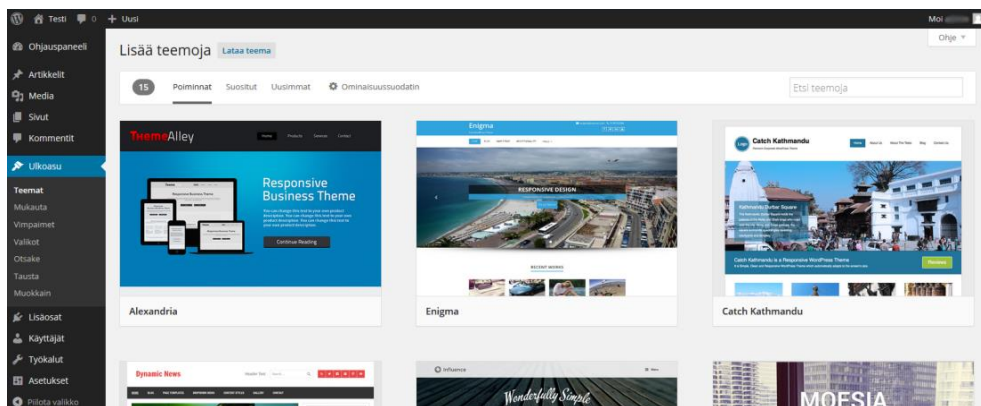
Testi 0 + Uusi
Moi

Ohjauspaneeli
Artikkelit
Media
Sivut
Kommentit
Ulkoasu
Teemat
Mukauta
Vimpaimet
Valikot
Otsake
Tausta
Muokkain
Lisäosat
Käyttäjät
Työkalut
Asetukset
Piilota valikko

Lisää teemoja Lataa teema
Ohje

15 Poiminnat Suositut Uusimmat Ominaisuussuodatin
Etsi teemoja

ThemeAlley
Responsive Business Theme
Continue Reading
Alexandria

Enigma
RESPONSIVE DESIGN
RECENT WORKS
Enigma

Catch Kathmandu
Catch Kathmandu

Dynamic News
Influence
Wonderfully Simple
MOESIA